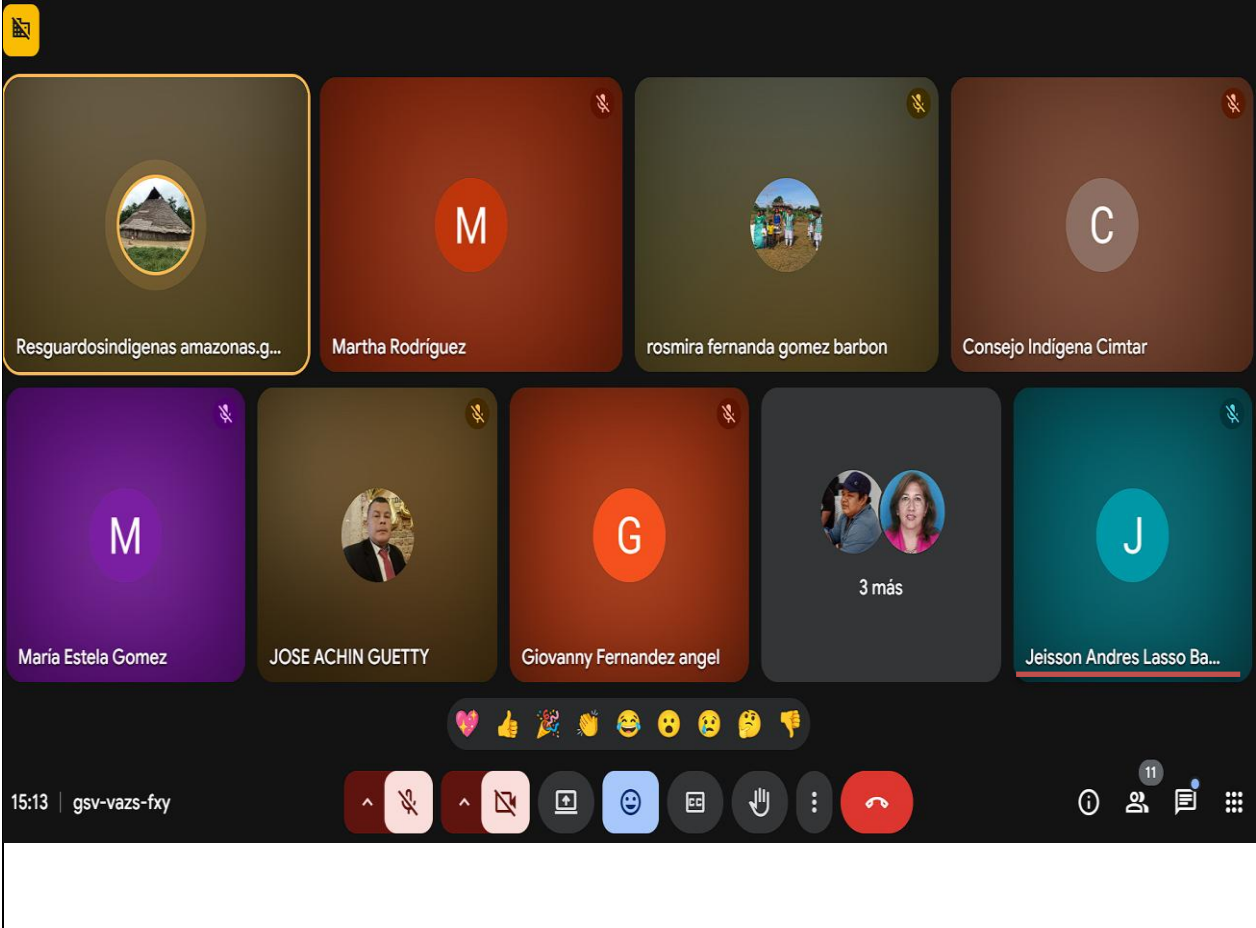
Resguardosindigenas amazonas.g...

M

Martha Rodríguez

rosmira fernanda gomez barbon

C

Consejo Indígena Cimtar

M

María Estela Gomez

JOSE ACHIN GUETTY

G

Giovanny Fernandez angel

3 más

J

Jeisson Andres Lasso Ba...

15:13 | gsv-vazs-fxy

11